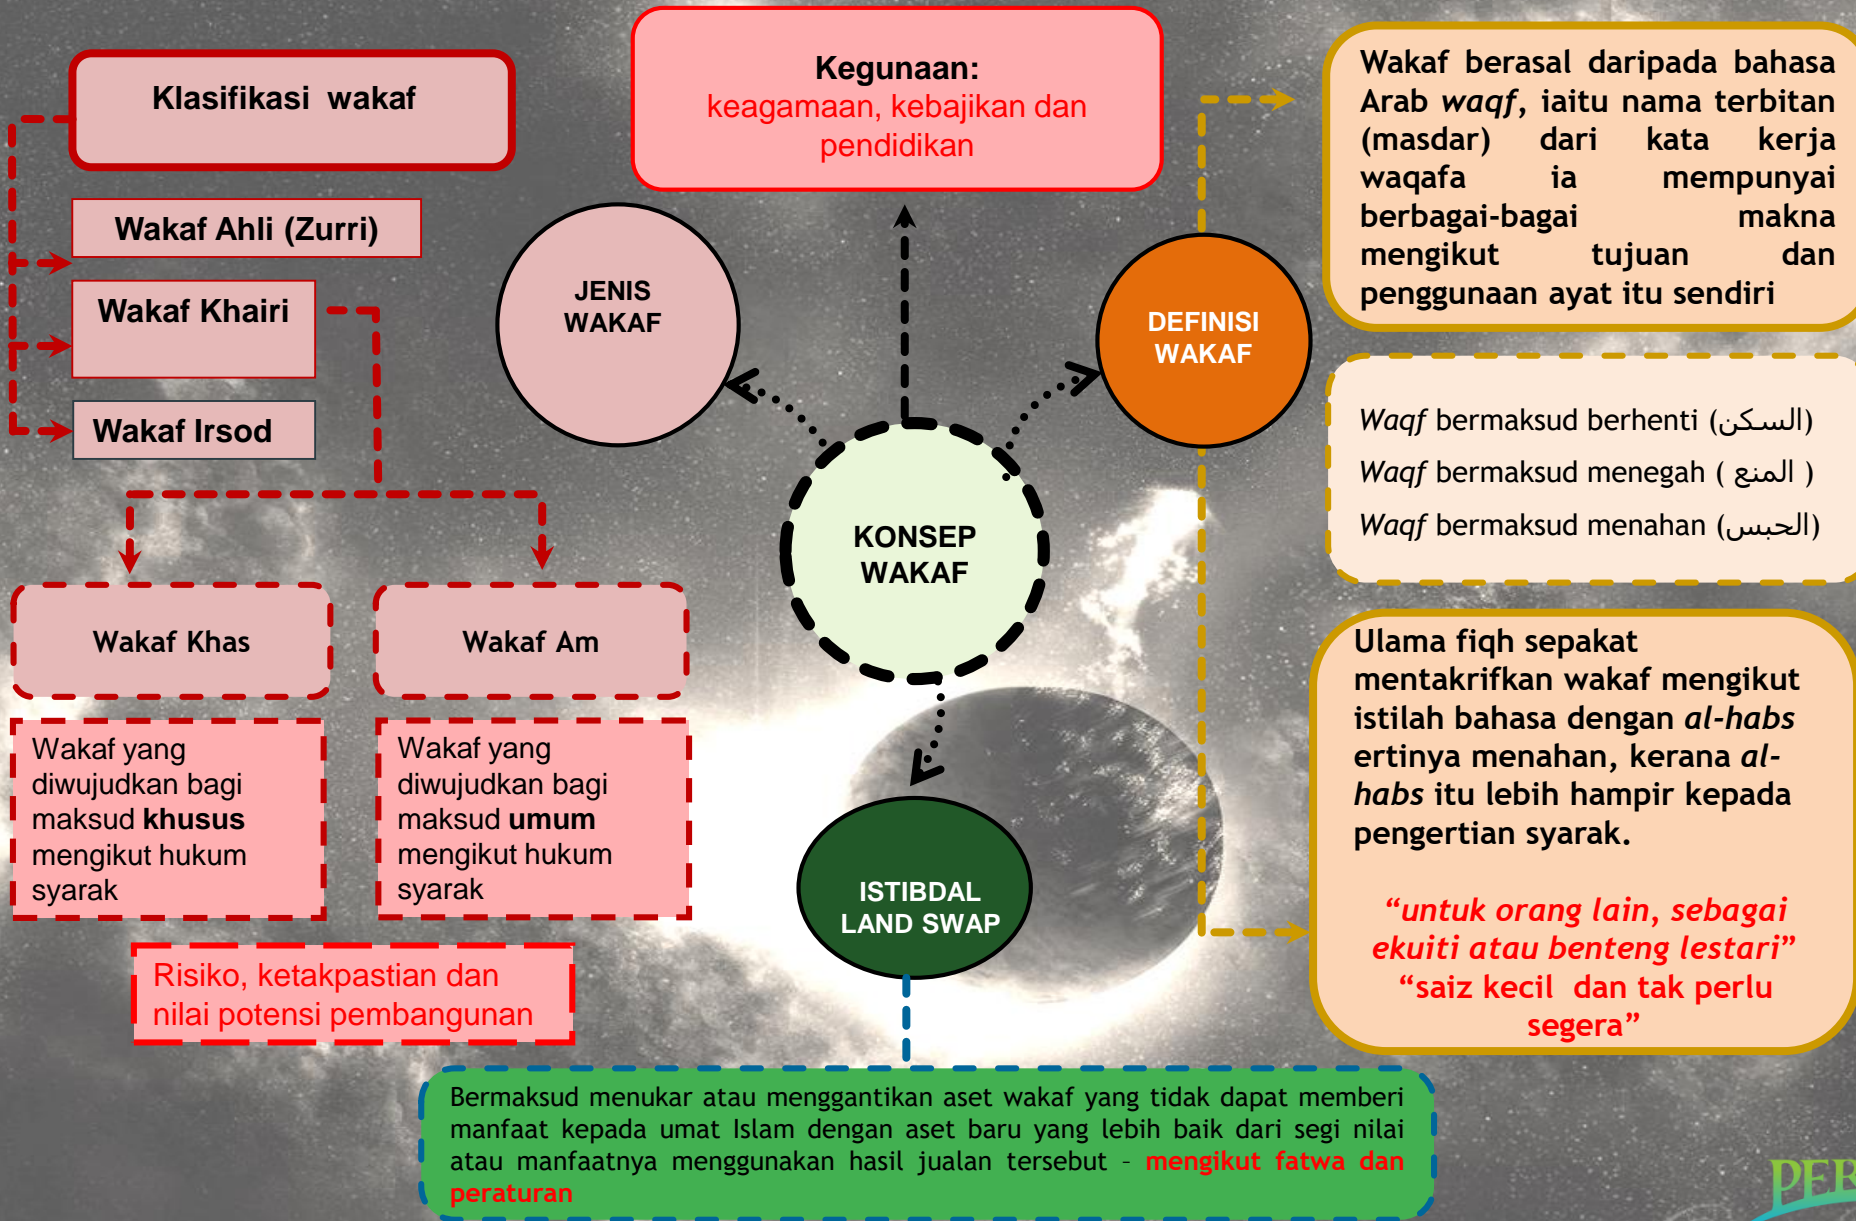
Klasifikasi wakaf

Wakaf Ahli (Zurri)

Wakaf Khairi

Wakaf Irsod

Kegunaan:
keagamaan, kebajikan dan pendidikan

JENIS WAKAF

KONSEP WAKAF

DEFINISI WAKAF

Wakaf berasal daripada bahasa Arab *waqf*, iaitu nama terbitan (masdar) dari kata kerja waqafa ia mempunyai berbagai-bagai makna mengikut tujuan dan penggunaan ayat itu sendiri

*Waqf* bermaksud berhenti (السكن)

*Waqf* bermaksud menegah ( المنع )

*Waqf* bermaksud menahan (الحبس)

Wakaf Khas

Wakaf Am

Wakaf yang diwujudkan bagi maksud **khusus** mengikut hukum syarak

Wakaf yang diwujudkan bagi maksud **umum** mengikut hukum syarak

Risiko, ketakpastian dan nilai potensi pembangunan

ISTIBDAL LAND SWAP

Ulama fiqh sepakat mentakrifkan wakaf mengikut istilah bahasa dengan *al-habs* ertinya menahan, kerana *al-habs* itu lebih hampir kepada pengertian syarak.

*"untuk orang lain, sebagai ekuiti atau benteng lestari"*
"saiz kecil dan tak perlu segera"

Bermaksud menukar atau menggantikan aset wakaf yang tidak dapat memberi manfaat kepada umat Islam dengan aset baru yang lebih baik dari segi nilai atau manfaatnya menggunakan hasil jualan tersebut - mengikut fatwa dan peraturan

PER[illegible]